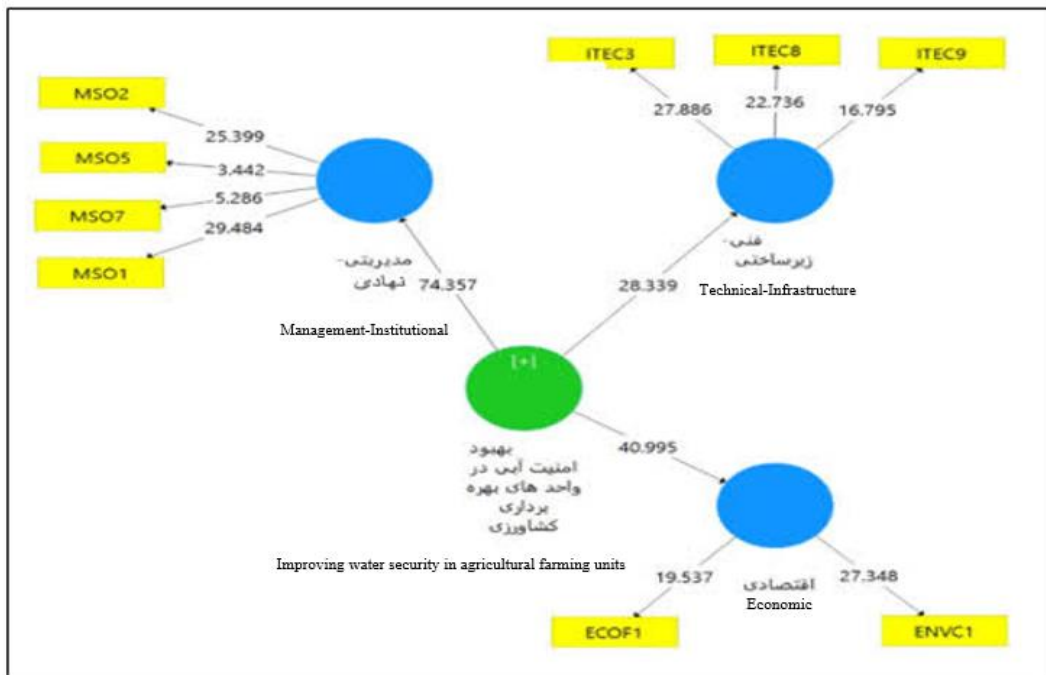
ITEC3
ITEC8
ITEC9
MSO2
27.886
22.736
16.795
25.399
MSO5
3.442
5.286
MSO7
29.484
MSO1
مدیریتی-
نهادی
74.357
28.339
فنی-
زیرساختی
Technical-Infrastructure
Management-Institutional
[+]
بهبود
امنیت آبی در
واحد های بهره
برداری
کشاورزی
40.995
Improving water security in agricultural farming units
19.537
اقتصادی
Economic
27.348
ECOF1
ENVC1